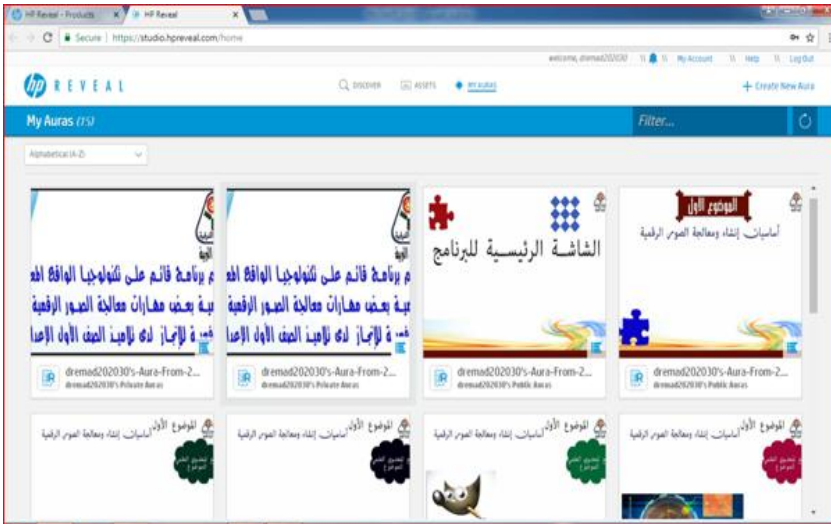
HP Reveal - Products ×   HP Reveal ×

Secure | https://studio.hpreveal.com/home

welcome, dremad202030 | My Account | Help | Log Out

REVEAL

DISCOVER   ASSETS   MY AURAS

+ Create New Aura

My Auras (15)

Filter...

Alphabetical (A-Z)

م برنامج قائم على تكنولوجيا الواقع المع
ية بعض مهارات معالجة الصور الرقمية
زة للإنجاز لدى تلاميذ الصف الأول الإعدا

dremad202030's-Aura-From-2...
dremad202030's Private Auras

م برنامج قائم على تكنولوجيا الواقع المع
ية بعض مهارات معالجة الصور الرقمية
زة للإنجاز لدى تلاميذ الصف الأول الإعدا

dremad202030's-Aura-From-2...
dremad202030's Private Auras

الشاشة الرئيسية للبرنامج

dremad202030's-Aura-From-2...
dremad202030's Public Auras

الموضوع الأول
أساسيات إنشاء ومعالجة الصور الرقمية

dremad202030's-Aura-From-2...
dremad202030's Public Auras

الموضوع الأول أساسيات إنشاء ومعالجة الصور الرقمية

الموضوع الأول أساسيات إنشاء ومعالجة الصور الرقمية

الموضوع الأول أساسيات إنشاء ومعالجة الصور الرقمية

الموضوع الأول أساسيات إنشاء ومعالجة الصور الرقمية